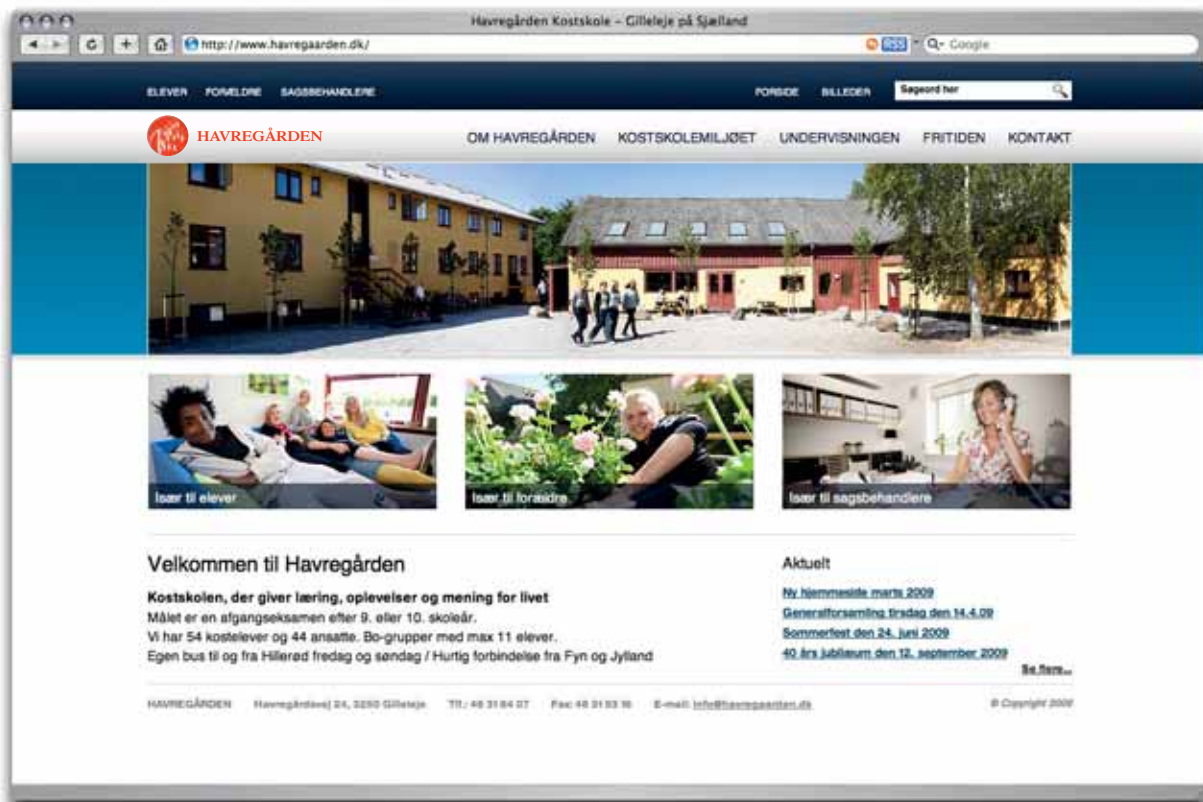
Havregården Kostskole – Gilleleje på Sjælland

http://www.havregaarden.dk/

RSS

Google

ELEVER FORÆLDRE SAGSBEHANDLERE

FORSIDE BILLEDER

Søgeord her

HAVREGÅRDEN

OM HAVREGÅRDEN KOSTSKOLEMILJØET UNDERVISNINGEN FRITIDEN KONTAKT

Især til elever

Især til forældre

Især til sagsbehandlere

Velkommen til Havregården

Kostskolen, der giver læring, oplevelser og mening for livet
Målet er en afgangseksamen efter 9. eller 10. skoleår.
Vi har 54 kostelever og 44 ansatte. Bo-grupper med max 11 elever.
Egen bus til og fra Hillerød fredag og søndag / Hurtig forbindelse fra Fyn og Jylland

Aktuelt

Ny hjemmeside marts 2009
Generalforsamling tirsdag den 14.4.09
Sommerfest den 24. juni 2009
40 års jubilæum den 12. september 2009
Se flere...

HAVREGÅRDEN Havregårdsvej 24, 3250 Gilleleje Tlf.: 48 31 84 07 Fax: 48 31 83 16 E-mail: info@havregaarden.dk

© Copyright 2009